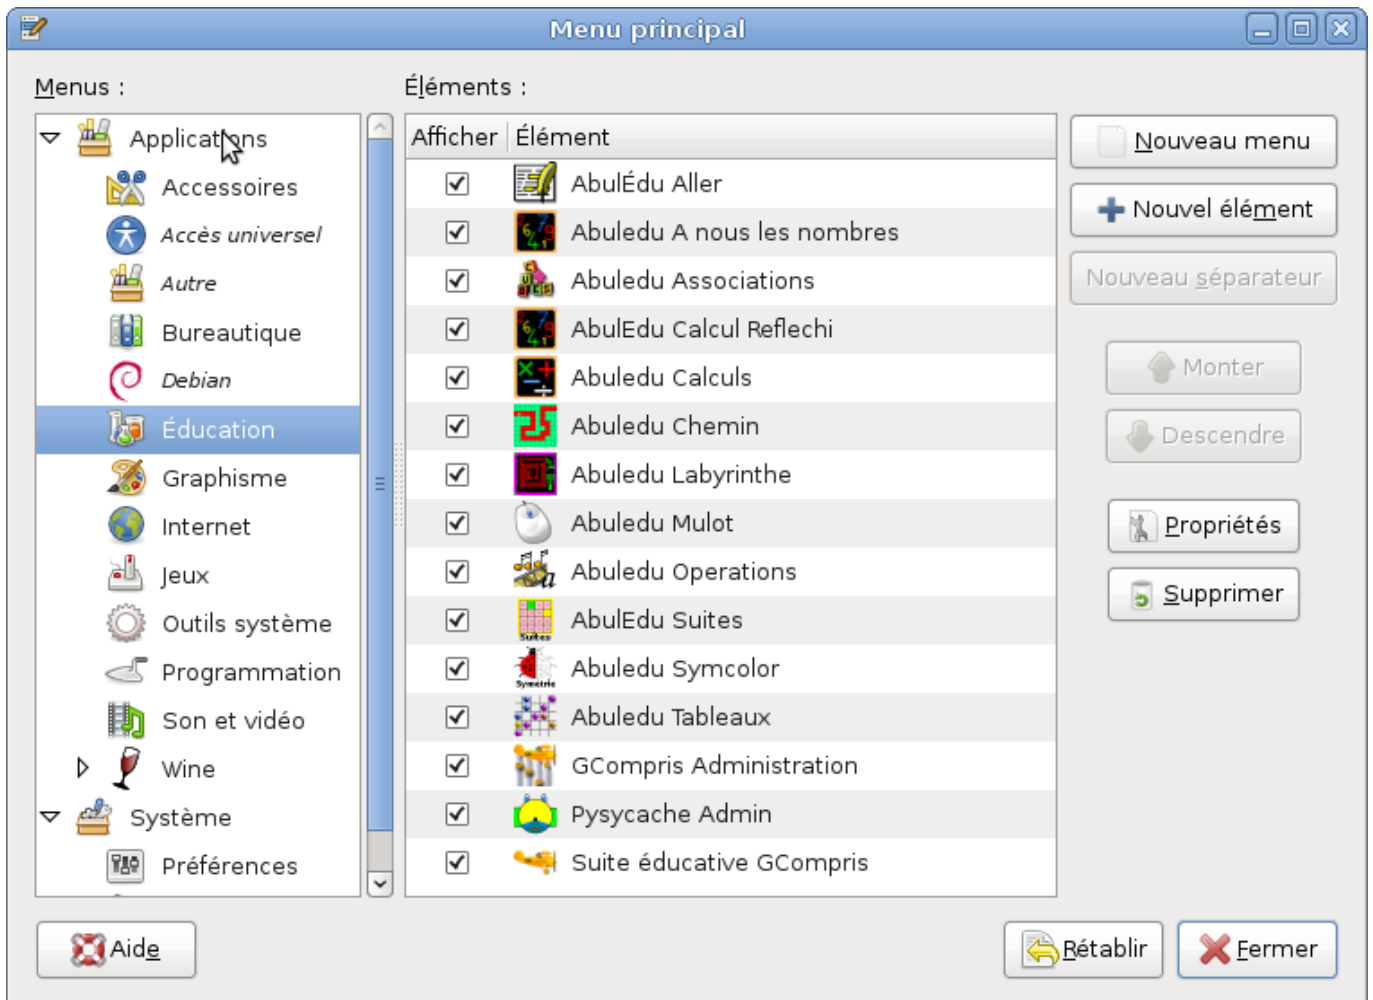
Menu principal

Menus :

Applications
Accessoires
Accès universel
Autre
Bureautique
Debian
Éducation
Graphisme
Internet
Jeux
Outils système
Programmation
Son et vidéo
Wine
Système
Préférences

Éléments :

| Afficher | Élément |
|---|---|
| ☑ | AbulÉdu Aller |
| ☑ | Abuledu A nous les nombres |
| ☑ | Abuledu Associations |
| ☑ | AbulEdu Calcul Reflechi |
| ☑ | Abuledu Calculs |
| ☑ | Abuledu Chemin |
| ☑ | Abuledu Labyrinthe |
| ☑ | Abuledu Mulot |
| ☑ | Abuledu Operations |
| ☑ | AbulEdu Suites |
| ☑ | Abuledu Symcolor |
| ☑ | Abuledu Tableaux |
| ☑ | GCompris Administration |
| ☑ | Pysycache Admin |
| ☑ | Suite éducative GCompris |

Nouveau menu
Nouvel élément
Nouveau séparateur
Monter
Descendre
Propriétés
Supprimer

Aide
Rétablir
Fermer